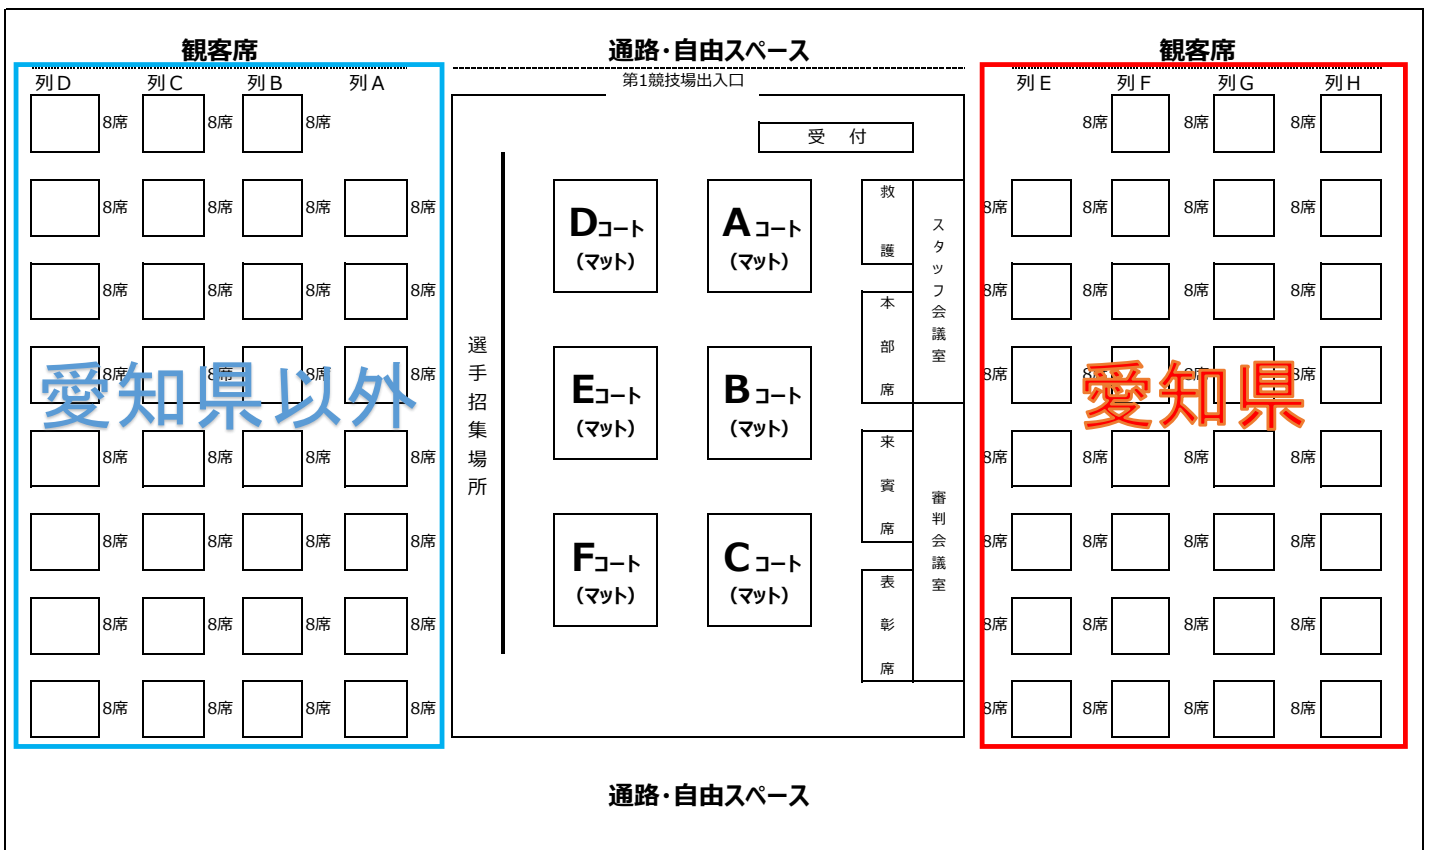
観客席

列D 列C 列B 列A

8席 8席 8席
8席 8席 8席 8席
8席 8席 8席 8席
8席 8席 8席 8席
8席 8席 8席 8席
8席 8席 8席 8席
8席 8席 8席 8席
8席 8席 8席 8席

愛知県以外

通路・自由スペース

第1競技場出入口

受 付

選手招集場所

Dコート（マット） Aコート（マット）
Eコート（マット） Bコート（マット）
Fコート（マット） Cコート（マット）

救護

本部席

来賓席

表彰席

スタッフ会議室

審判会議室

観客席

列E 列F 列G 列H

8席 8席 8席
8席 8席 8席 8席
8席 8席 8席 8席
8席 8席 8席 8席
8席 8席 8席 8席
8席 8席 8席 8席
8席 8席 8席 8席
8席 8席 8席 8席

愛知県

通路・自由スペース